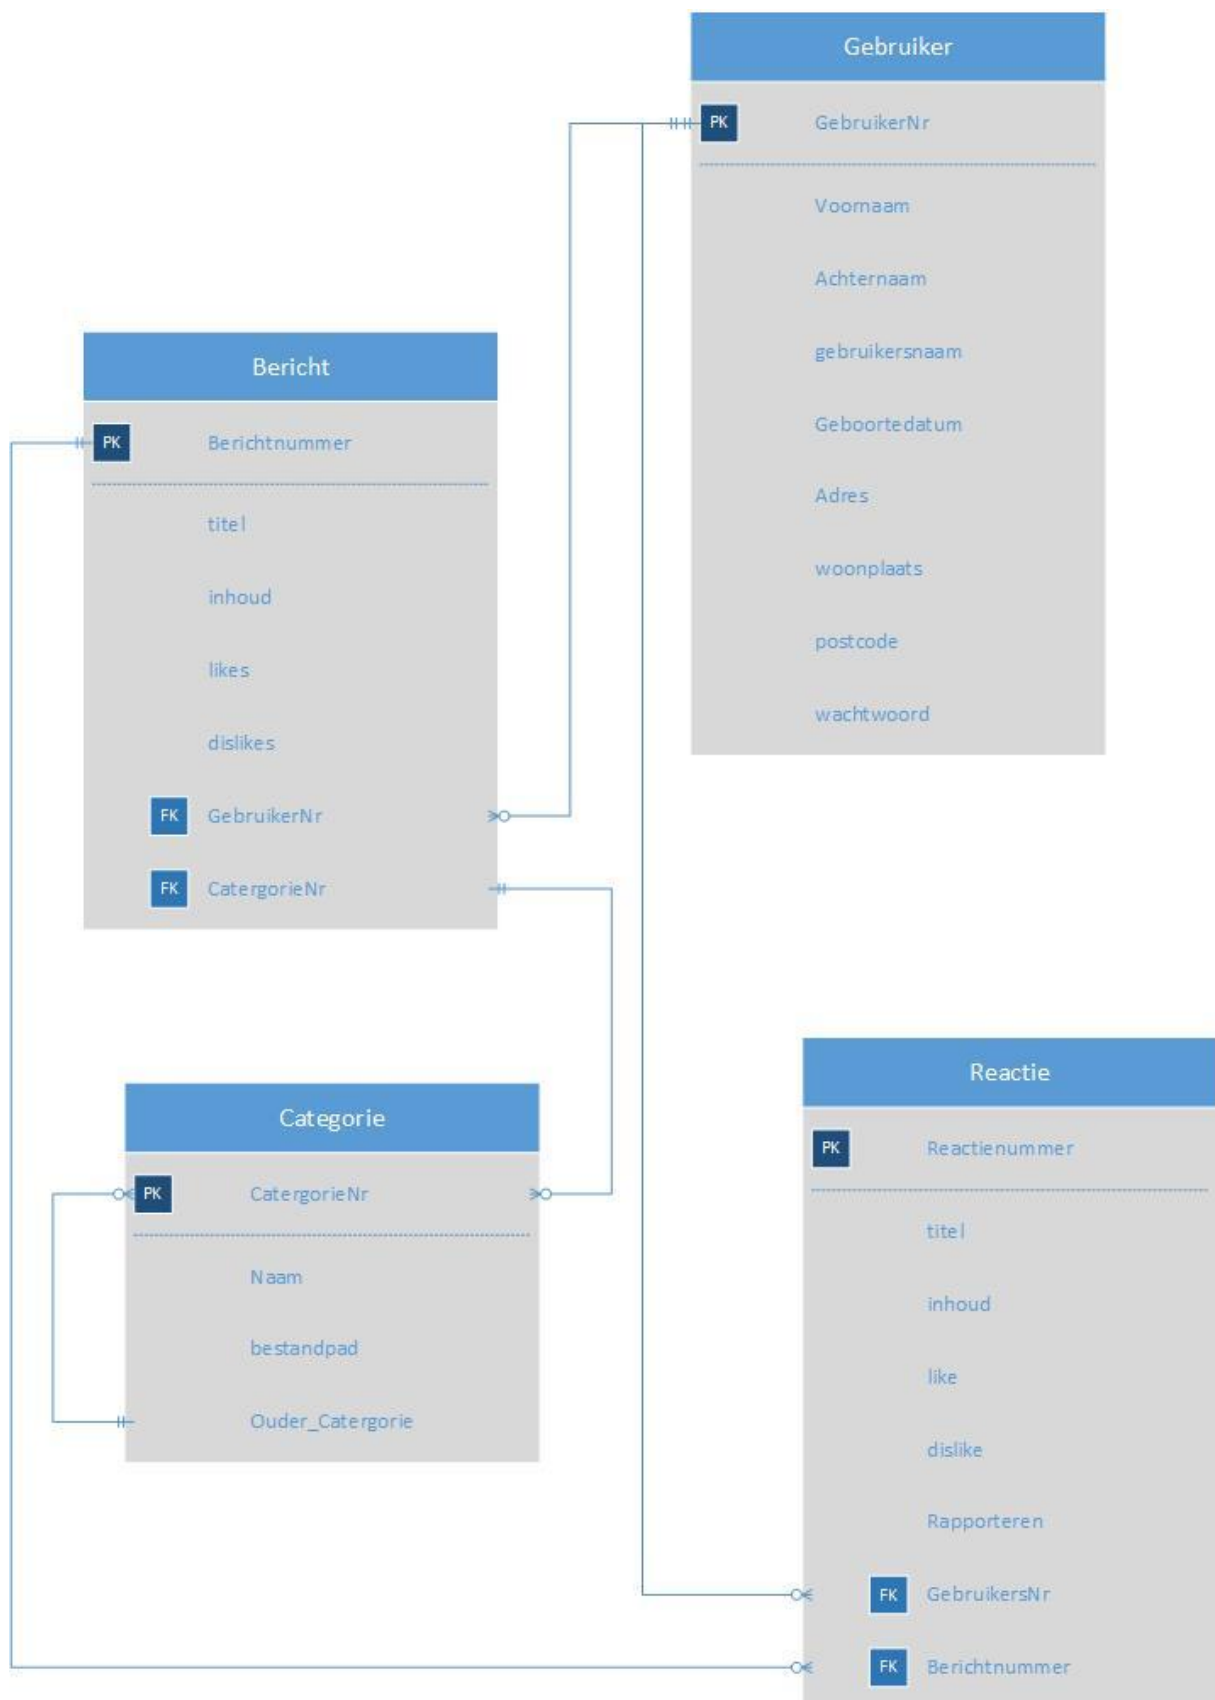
Gebruiker

PK GebruikerNr

Voornaam

Achternaam

gebruikersnaam

Geboortedatum

Adres

woonplaats

postcode

wachtwoord

Bericht

PK Berichtnummer

titel

inhoud

likes

dislikes

FK GebruikerNr

FK CatergorieNr

Categorie

PK CatergorieNr

Naam

bestandpad

Ouder_Catergorie

Reactie

PK Reactienummer

titel

inhoud

like

dislike

Rapporteren

FK GebruikersNr

FK Berichtnummer